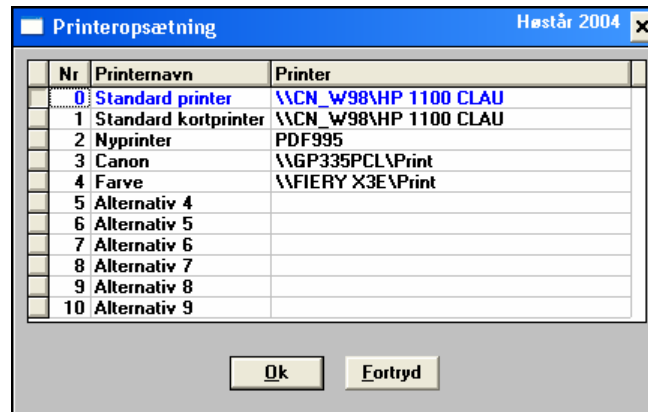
Printeropsætning

Høstår 2004

| Nr | Printernavn | Printer |
|---|---|---|
| 0 | Standard printer | \\CN_W98\HP 1100 CLAU |
| 1 | Standard kortprinter | \\CN_W98\HP 1100 CLAU |
| 2 | Nyprinter | PDF995 |
| 3 | Canon | \\GP335PCL\Print |
| 4 | Farve | \\FIERY X3E\Print |
| 5 | Alternativ 4 | |
| 6 | Alternativ 5 | |
| 7 | Alternativ 6 | |
| 8 | Alternativ 7 | |
| 9 | Alternativ 8 | |
| 10 | Alternativ 9 | |

Ok

Fortryd